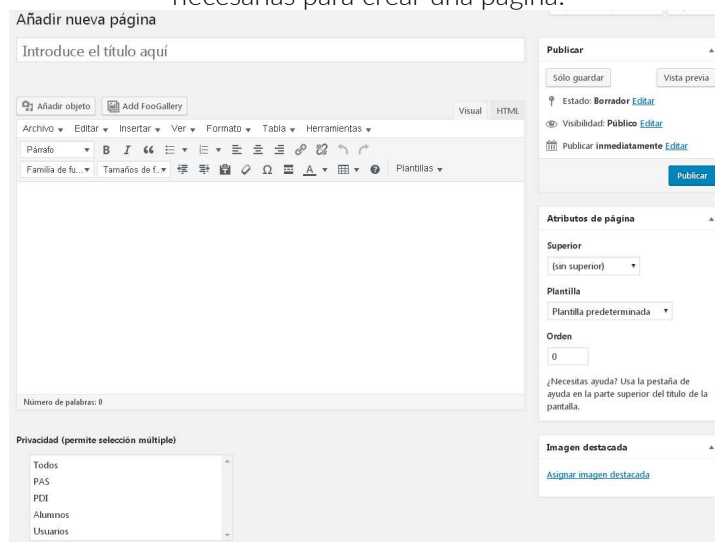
necesarias para crear una página.

Añadir nueva página

Introduce el título aquí

Añadir objeto

Add FooGallery

Visual

HTML

Archivo ▾ Editar ▾ Insertar ▾ Ver ▾ Formato ▾ Tabla ▾ Herramientas ▾

Párrafo ▾

Familia de fu... ▾ Tamaños de f... ▾

Plantillas ▾

Número de palabras: 0

Privacidad (permite selección múltiple)

Todos
PAS
PDI
Alumnos
Usuarios

Publicar

Sólo guardar

Vista previa

Estado: Borrador Editar

Visibilidad: Público Editar

Publicar inmediatamente Editar

Publicar

Atributos de página

Superior

(sin superior)

Plantilla

Plantilla predeterminada

Orden

0

¿Necesitas ayuda? Usa la pestaña de ayuda en la parte superior del título de la pantalla.

Imagen destacada

Asignar imagen destacada